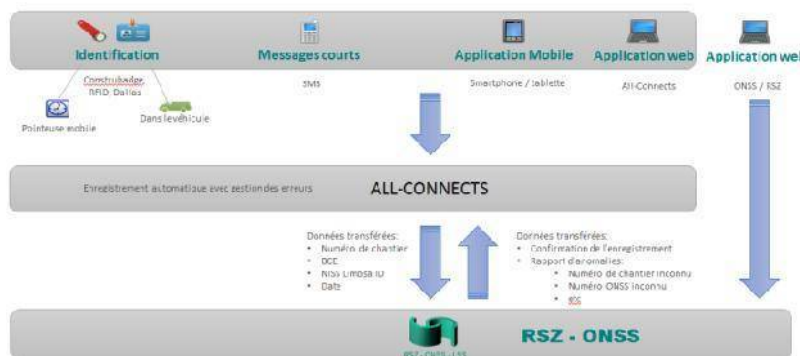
Identification

Messages courts

Application Mobile

Application web

Application web

Construbadge, RFID, Dallas

SMS

Smartphone / tablette

All-Connects

ONSS / RSZ

Pointeuse mobile

Dans le véhicule

Enregistrement automatique avec gestion des erreurs

ALL-CONNECTS

Données transférées:
• Numéro de chantier
• BCE
• NISS Limosa ID
• Date

Données transférées:
• Confirmation de l'enregistrement
• Rapport d'anomalies:
  • Numéro de chantier inconnu
  • Numéro ONSS inconnu
  • BCE

RSZ - ONSS

RSZ - ONSS - LSS